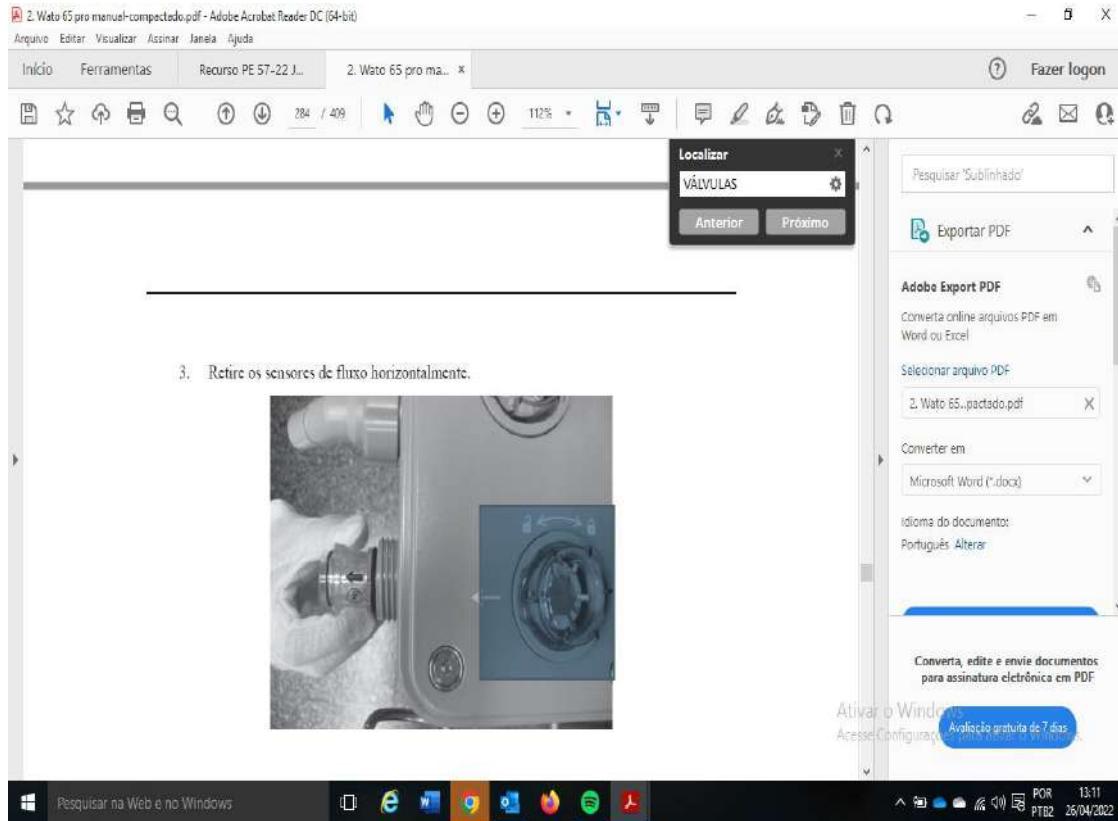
2. Wato 65 pro manual-compactado.pdf - Adobe Acrobat Reader DC (64-bit)
Arquivo Editar Visualizar Assinar Janela Ajuda

Início Ferramentas Recurso PE 57-22 J... 2. Wato 65 pro ma... ×

Fazer logon

284 / 409 112%

Localizar
VÁLVULAS
Anterior Próximo

3. Retire os sensores de fluxo horizontalmente.

Pesquisar 'Sublinhado'

Exportar PDF

Adobe Export PDF

Converta online arquivos PDF em Word ou Excel

Selecionar arquivo PDF

2. Wato 65...pactado.pdf

Converter em

Microsoft Word (*.docx)

Idioma do documento:
Português Alterar

Converta, edite e envie documentos para assinatura eletrônica em PDF

Avaliação gratuita de 7 dias

Ativar o Windows
Acesse Configurações para ativar o Windows.

Pesquisar na Web e no Windows

POR PTB2 13:11 26/04/2022